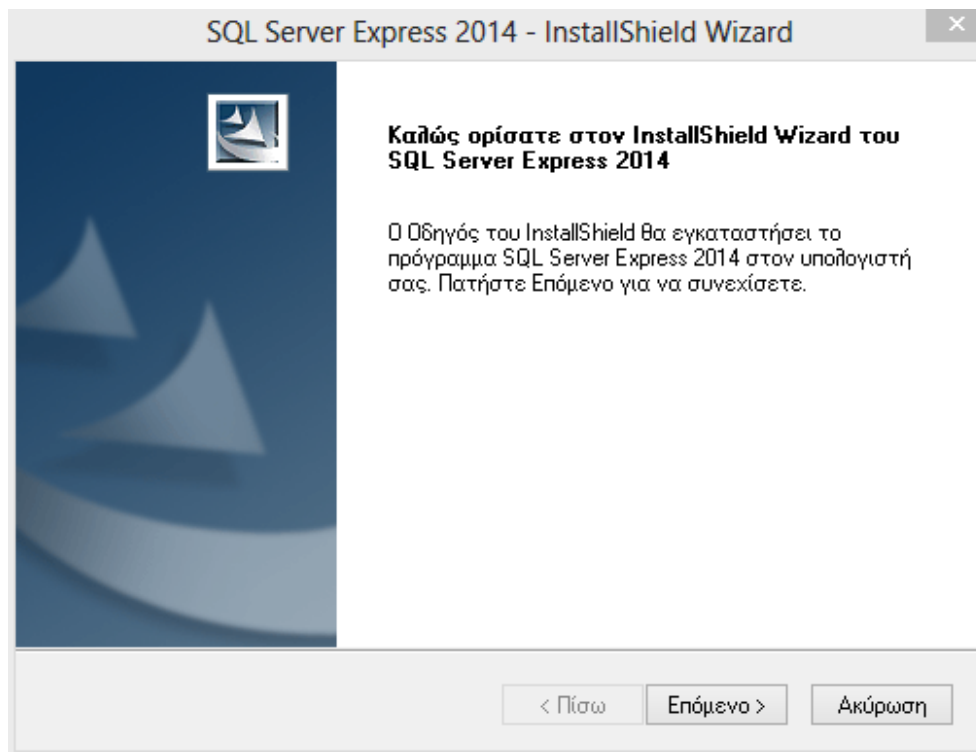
SQL Server Express 2014 - InstallShield Wizard

Καλώς ορίσατε στον InstallShield Wizard του SQL Server Express 2014

Ο Οδηγός του InstallShield θα εγκαταστήσει το πρόγραμμα SQL Server Express 2014 στον υπολογιστή σας. Πατήστε Επόμενο για να συνεχίσετε.

< Πίσω
Επόμενο >
Ακύρωση